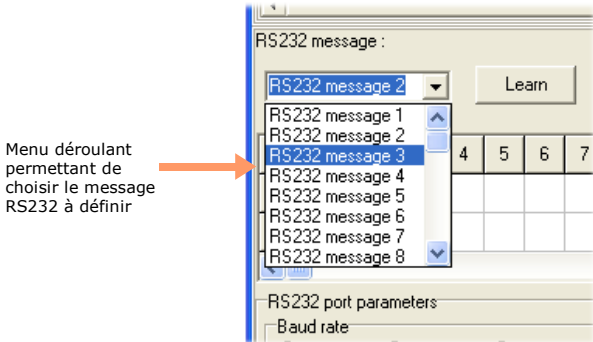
Menu déroulant permettant de choisir le message RS232 à définir

RS232 message :

RS232 message 2

Learn

RS232 message 1
RS232 message 2
RS232 message 3
RS232 message 4
RS232 message 5
RS232 message 6
RS232 message 7
RS232 message 8

| 4 | 5 | 6 | 7 |
|---|---|---|---|

RS232 port parameters

Baud rate